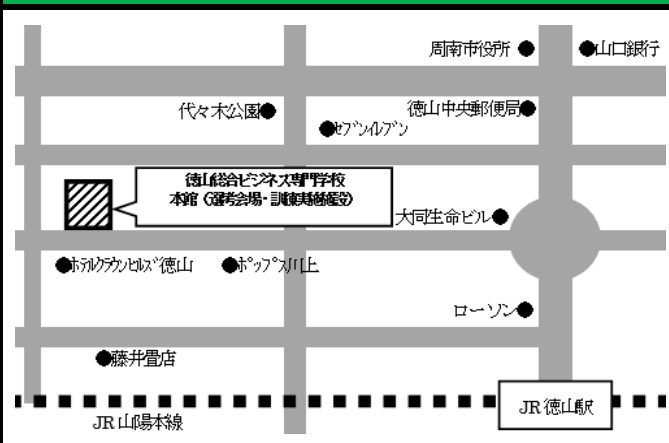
周南市役所 ●
●山口銀行
代々木公園●
徳山中央郵便局●
●セブンイレブン
徳山総合ビジネス専門学校
本館（選考会場・訓練実施施設）
大同生命ビル●
●ホテルクラウンヒルズ徳山
●ポップス川上
ローソン●
●藤井畳店
JR 徳山駅
JR 山陽本線